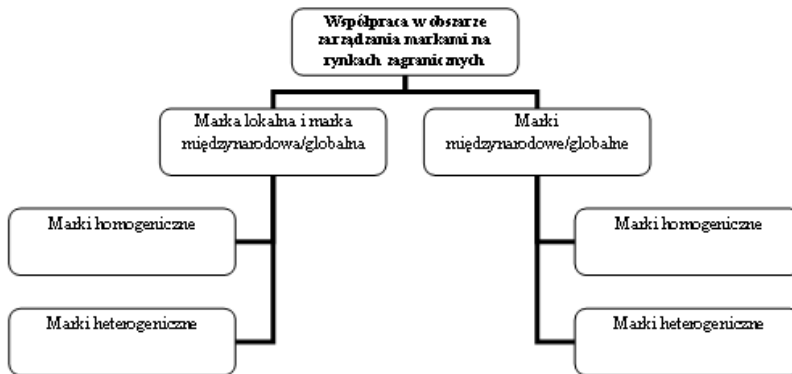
Współpraca w obszarze zarządzania markami na rynkach zagranicznych

Marka lokalna i marka międzynarodowa/globalna

Marki międzynarodowe/globalne

Marki homogeniczne

Marki heterogeniczne

Marki homogeniczne

Marki heterogeniczne